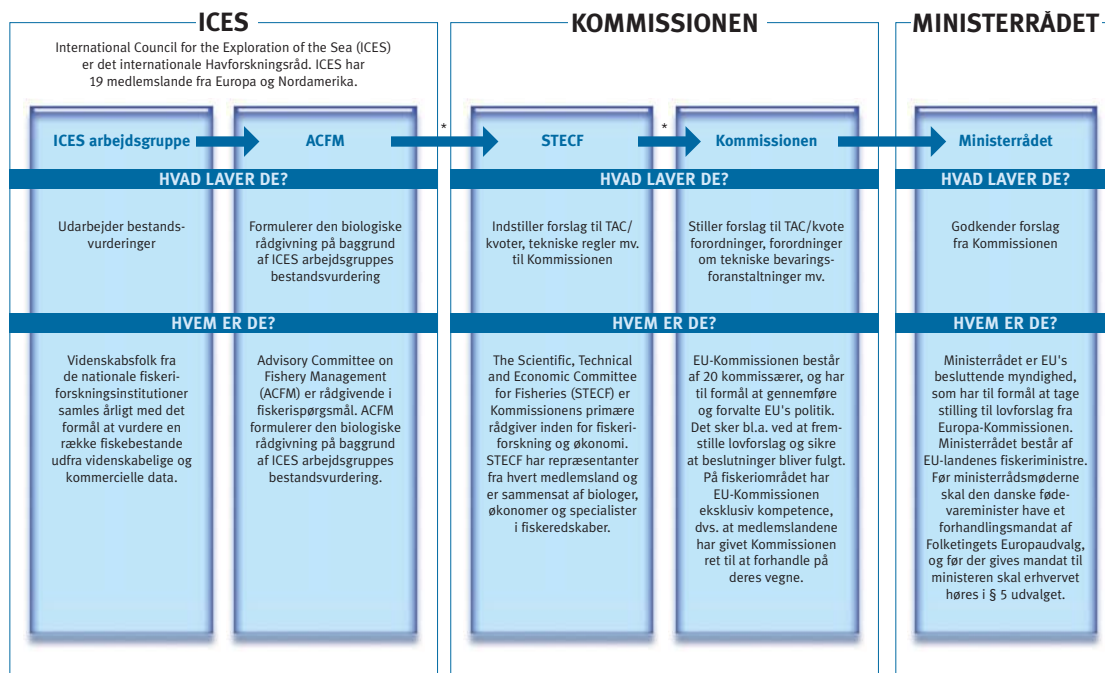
ICES

International Council for the Exploration of the Sea (ICES) er det internationale Havforskningsråd. ICES har 19 medlemslande fra Europa og Nordamerika.

ICES arbejdsgruppe

ACFM

HVAD LAVER DE?

Udarbejder bestandsvurderinger

Formulerer den biologiske rådgivning på baggrund af ICES arbejdsgruppes bestandsvurdering

HVEM ER DE?

Videnskabsfolk fra de nationale fiskeriforskningsinstitutioner samles årligt med det formål at vurdere en række fiskebestande udfra videnskabelige og kommercielle data.

Advisory Committee on Fishery Management (ACFM) er rådgivende i fiskerispørgsmål. ACFM formulerer den biologiske rådgivning på baggrund af ICES arbejdsgruppes bestandsvurdering.

*

KOMMISSIONEN

STECF

*

Kommissionen

HVAD LAVER DE?

Indstiller forslag til TAC/ kvoter, tekniske regler mv. til Kommissionen

Stiller forslag til TAC/kvote forordninger, forordninger om tekniske bevaringsforanstaltninger mv.

HVEM ER DE?

The Scientific, Technical and Economic Committee for Fisheries (STECF) er Kommissionens primære rådgiver inden for fiskeriforskning og økonomi. STECF har repræsentanter fra hvert medlemsland og er sammensat af biologer, økonomer og specialister i fiskeredskaber.

EU-Kommissionen består af 20 kommissærer, og har til formål at gennemføre og forvalte EU's politik. Det sker bl.a. ved at fremstille lovforslag og sikre at beslutninger bliver fulgt. På fiskeriområdet har EU-Kommissionen eksklusiv kompetence, dvs. at medlemslandene har givet Kommissionen ret til at forhandle på deres vegne.

MINISTERRÅDET

Ministerrådet

HVAD LAVER DE?

Godkender forslag fra Kommissionen

HVEM ER DE?

Ministerrådet er EU's besluttende myndighed, som har til formål at tage stilling til lovforslag fra Europa-Kommissionen. Ministerrådet består af EU-landenes fiskeriministre. Før ministerrådsmøderne skal den danske fødevareminister have et forhandlingsmandat af Folketingets Europaudvalg, og før der gives mandat til ministeren skal erhvervet høres i § 5 udvalget.